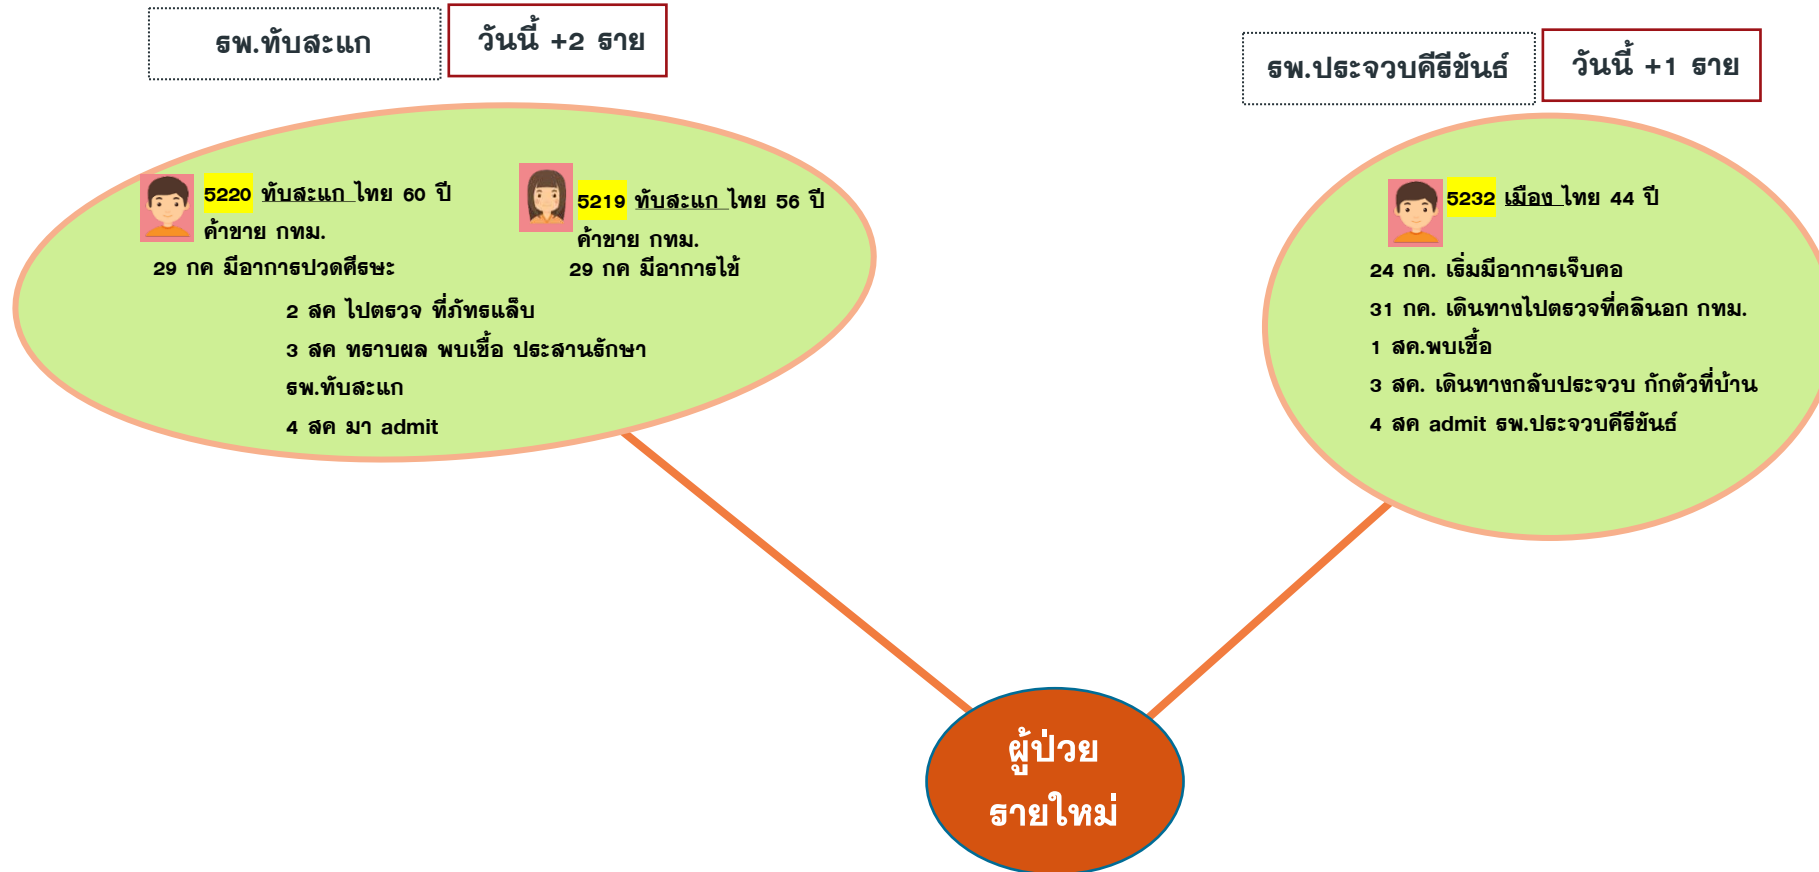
รพ.ทับสะแก

วันนี้ +2 ราย

รพ.ประจวบคีรีขันธ์

วันนี้ +1 ราย

5220 ทับสะแก ไทย 60 ปี ค้าขาย กทม.

29 กค มีอาการปวดศีรษะ

5219 ทับสะแก ไทย 56 ปี ค้าขาย กทม.

29 กค มีอาการไข้

2 สค ไปตรวจ ที่ภัทรแล็บ

3 สค ทราบผล พบเชื้อ ประสานรักษา รพ.ทับสะแก

4 สค มา admit

5232 เมือง ไทย 44 ปี

24 กค. เริ่มมีอาการเจ็บคอ

31 กค. เดินทางไปตรวจที่คลินอก กทม.

1 สค.พบเชื้อ

3 สค. เดินทางกลับประจวบ กักตัวที่บ้าน

4 สค admit รพ.ประจวบคีรีขันธ์

ผู้ป่วย รายใหม่